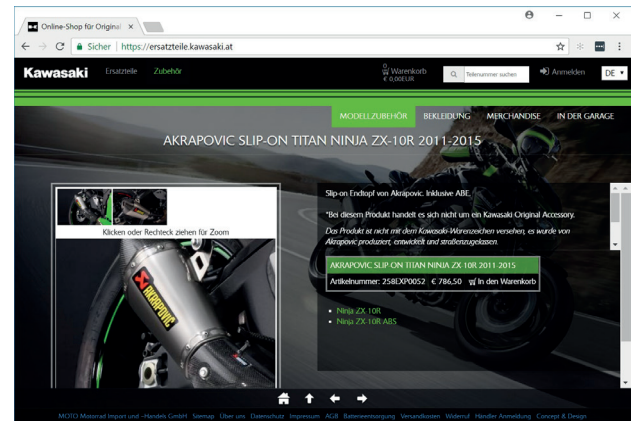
Online-Shop für Original ×

Sicher | https://ersatzteile.kawasaki.at

Kawasaki Ersatzteile Zubehör

Warenkorb
€ 0,00EUR

Teilenummer suchen

Anmelden DE

MODELLZUBEHÖR BEKLEIDUNG MERCHANDISE IN DER GARAGE

AKRAPOVIC SLIP-ON TITAN NINJA ZX-10R 2011-2015

Klicken oder Rechteck ziehen für Zoom

AKRAPOVIC

Slip-on Endtopf von Akrapovic. Inklusive ABE.

*Bei diesem Produkt handelt es sich nicht um ein Kawasaki Original Accessory.

Das Produkt ist nicht mit dem Kawasaki-Warenzeichen versehen, es wurde von Akrapovic produziert, entwickelt und straßenzugelassen.

AKRAPOVIC SLIP-ON TITAN NINJA ZX 10R 2011-2015

Artikelnummer: 258EXP0052 € 786,50 In den Warenkorb

• Ninja ZX-10R
• Ninja ZX-10R ABS

MOTO Motorrad Import und -Handels GmbH Sitemap Über uns Datenschutz Impressum AGB Batterieentsorgung Versandkosten Widerruf Händler Anmeldung Concept & Design